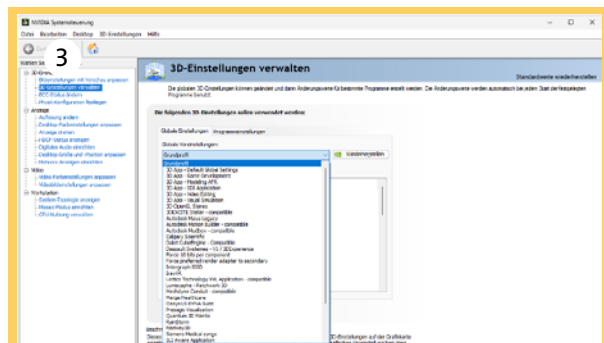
NVIDIA Systemsteuerung

Datei Bearbeiten Desktop 3D-Einstellungen Hilfe

3

Zurück

Wählen Sie eine Aufgabe...

3D-Einstellungen
Bildeinstellungen mit Vorschau anpassen
3D-Einstellungen verwalten
ECC-Status ändern
PhysX-Konfiguration festlegen
Anzeige
Auflösung ändern
Desktop-Farbeinstellungen anpassen
Anzeige drehen
HDCP-Status anzeigen
Digitales Audio einrichten
Desktop-Größe und -Position anpassen
Mehrere Anzeigen einrichten
Video
Video-Farbeinstellungen anpassen
Videobildeinstellungen anpassen
Workstation
System-Topologie anzeigen
Mosaic-Modus einrichten
GPU-Nutzung verwalten

3D-Einstellungen verwalten

Standardwerte wiederherstellen

Die globalen 3D-Einstellungen können geändert und dann Änderungswerte für bestimmte Programme erstellt werden. Die Änderungswerte werden automatisch bei jedem Start der festgelegten Programme benutzt.

Ich möchte folgende 3D-Einstellungen verwenden:

Globale Einstellungen Programmeinstellungen

Globale Voreinstellungen:

Grundprofil

Wiederherstellen

Grundprofil
3D App - Default Global Settings
3D App - Game Development
3D App - Modeling APR
3D App - SDI Application
3D App - Video Editing
3D App - Visual Simulation
3D OpenGL Stereo
3DXVIZE Stealer - compatible
Autodesk Maya Legacy
Autodesk Motion Builder - compatible
Autodesk Mudbox - compatible
Calgary Scientific
Dassault CATIA/Delmia - compatible
Dassault Systemes - V5 / 3DExperience
Force 3D bits per component
Force preferred render adapter to secondary
Ilinogroups RSS
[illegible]
Lenton Technology Ltd. Application - compatible
Luxexcept - Patchwork 3D
Medisolve Console - compatible
Merge Healthcare
Onsys Medical Image
Presage Visualization
Quantum 3D Mantis
Rapidform
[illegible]
Siemens Medical syngo
SLI Aware Application

Beschr
Dieses
3D-Einstellungen auf der Grafikkarte
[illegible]